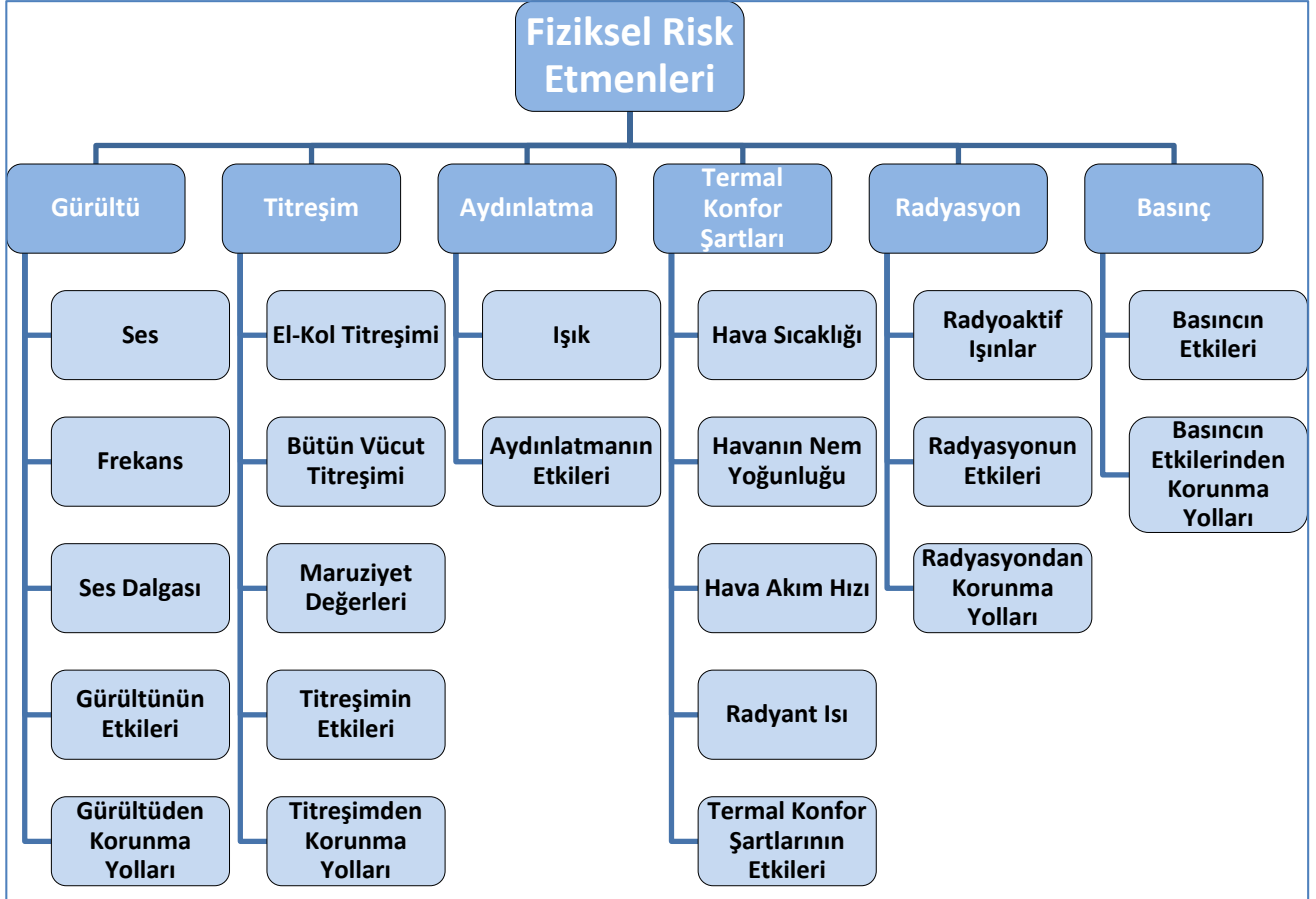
Fiziksel Risk Etmenleri

Gürültü
Ses
Frekans
Ses Dalgası
Gürültünün Etkileri
Gürültüden Korunma Yolları

Titreşim
El-Kol Titreşimi
Bütün Vücut Titreşimi
Maruziyet Değerleri
Titreşimin Etkileri
Titreşimden Korunma Yolları

Aydınlatma
Işık
Aydınlatmanın Etkileri

Termal Konfor Şartları
Hava Sıcaklığı
Havanın Nem Yoğunluğu
Hava Akım Hızı
Radyant Isı
Termal Konfor Şartlarının Etkileri

Radyasyon
Radyoaktif Işınlar
Radyasyonun Etkileri
Radyasyondan Korunma Yolları

Basınç
Basıncın Etkileri
Basıncın Etkilerinden Korunma Yolları